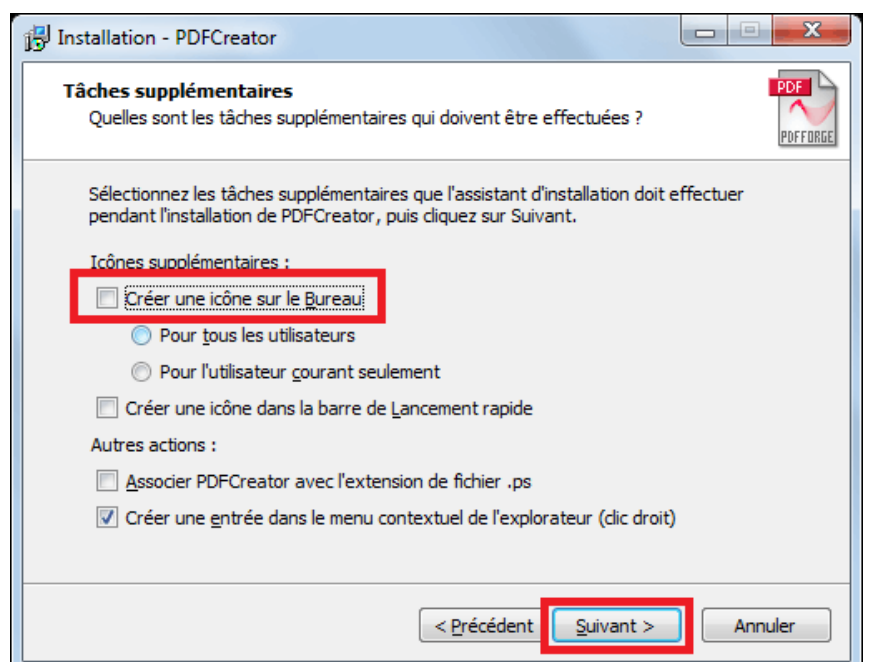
Installation - PDFCreator

Tâches supplémentaires
Quelles sont les tâches supplémentaires qui doivent être effectuées ?

PDF
PDFFORGE

Sélectionnez les tâches supplémentaires que l'assistant d'installation doit effectuer pendant l'installation de PDFCreator, puis cliquez sur Suivant.

Icônes supplémentaires :

Créer une icône sur le Bureau

Pour tous les utilisateurs

Pour l'utilisateur courant seulement

Créer une icône dans la barre de Lancement rapide

Autres actions :

Associer PDFCreator avec l'extension de fichier .ps

Créer une entrée dans le menu contextuel de l'explorateur (clic droit)

< Précédent
Suivant >
Annuler